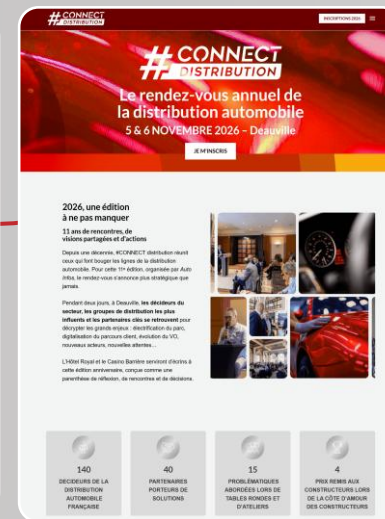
#CONNECT DISTRIBUTION

INSCRIPTIONS 2026

#CONNECT DISTRIBUTION

Le rendez-vous annuel de la distribution automobile

5 & 6 NOVEMBRE 2026 – Deauville

JE M'INSCRIS

2026, une édition à ne pas manquer

11 ans de rencontres, de visions partagées et d'actions

Depuis une décennie, #CONNECT distribution réunit ceux qui font bouger les lignes de la distribution automobile. Pour cette 11e édition, organisée par Auto Infos, le rendez-vous s'annonce plus stratégique que jamais.

Pendant deux jours, à Deauville, les décideurs du secteur, les groupes de distribution les plus influents et les partenaires clés se retrouvent pour décrypter les grands enjeux : électrification du parc, digitalisation du parcours client, évolution du VO, nouveaux acteurs, nouvelles attentes…

L'Hôtel Royal et le Casino Barrière serviront d'écrins à cette édition anniversaire, conçue comme une parenthèse de réflexion, de rencontres et de décisions.

140
DECIDEURS DE LA DISTRIBUTION AUTOMOBILE FRANÇAISE

40
PARTENAIRES PORTEURS DE SOLUTIONS

15
PROBLEMATIQUES ABORDEES LORS DE TABLES RONDES ET D'ATELIERS

4
PRIX REMIS AUX CONSTRUCTEURS LORS DE LA CÔTE D'AMOUR DES CONSTRUCTEURS